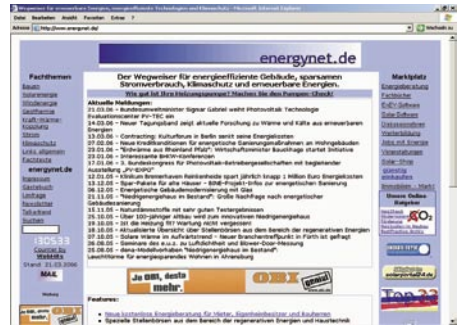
Wegweiser für energieeffiziente Gebäude, energieeffiziente Technologien und Klimaschutz - Microsoft Internet Explorer

Datei Bearbeiten Ansicht Favoriten Extras ?

Adresse http://www.energynet.de/

energynet.de

Fachthemen
Bauen
Solarenergie
Windenergie
Geothermie
Kraft-Wärme-Kopplung
Strom
Klimaschutz
Links allgemein
Fachtexte

energynet.de
Impressum
Gästebuch
Leitfaden
Kontakt
Newsletter
Talkabend
Sonstige

130533
Counter by WebStats
Stand 01.03.2006

MAIL

Der Wegweiser für energieeffiziente Gebäude, sparsamen Stromverbrauch, Klimaschutz und erneuerbare Energien.

Wo gut ist Ihre Heizungsanlage? Machen Sie den Energie-Check!

Aktuelle Meldungen:
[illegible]

Ja OBI, desto mehr.

OBI

Features:
• Neue kostenlose Energieberatung für Mieter, Eigenheimbesitzer und Kaufleute
• Spezielle Stellenbörsen aus dem Bereich der regenerativen Energien und Haustechnik

Marktplatz
Energieberatung
Fachbücher
EnEV-Software
Solar-Software
Diplomarbeiten
Weiterbildung
Jobs mit Energie
Veranstaltungen
Solar-Shop
Immobilien - Markt

Unsere Online-Ratgeber

CO2

Top 33